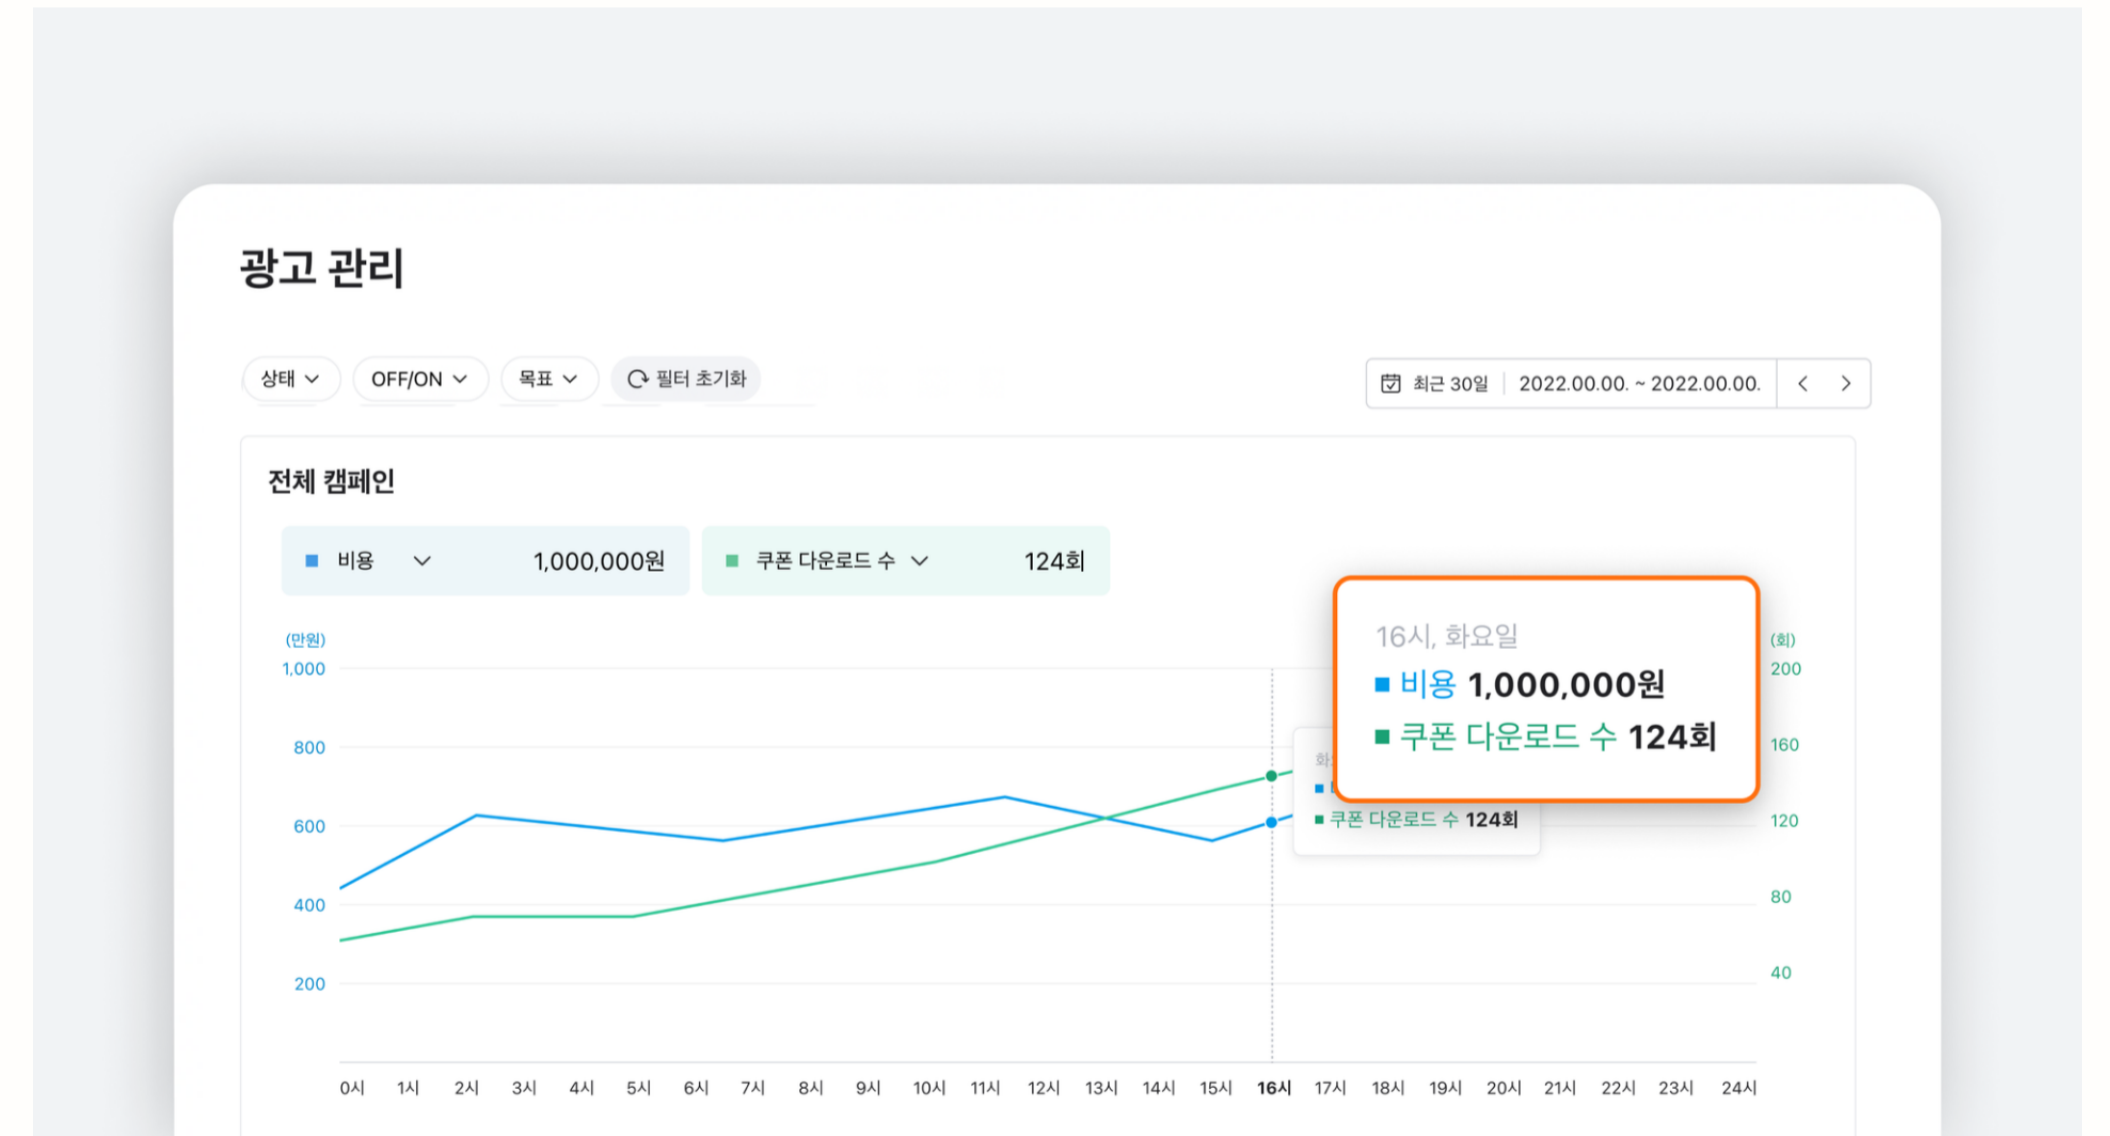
광고 관리

상태 OFF/ON 목표 필터 초기화

최근 30일 2022.00.00. ~ 2022.00.00.

전체 캠페인

비용 1,000,000원

쿠폰 다운로드 수 124회

16시, 화요일
비용 1,000,000원
쿠폰 다운로드 수 124회

(만원)
1,000
800
600
400
200

(회)
200
160
120
80
40

화
쿠폰 다운로드 수 124회

0시 1시 2시 3시 4시 5시 6시 7시 8시 9시 10시 11시 12시 13시 14시 15시 16시 17시 18시 19시 20시 21시 22시 23시 24시